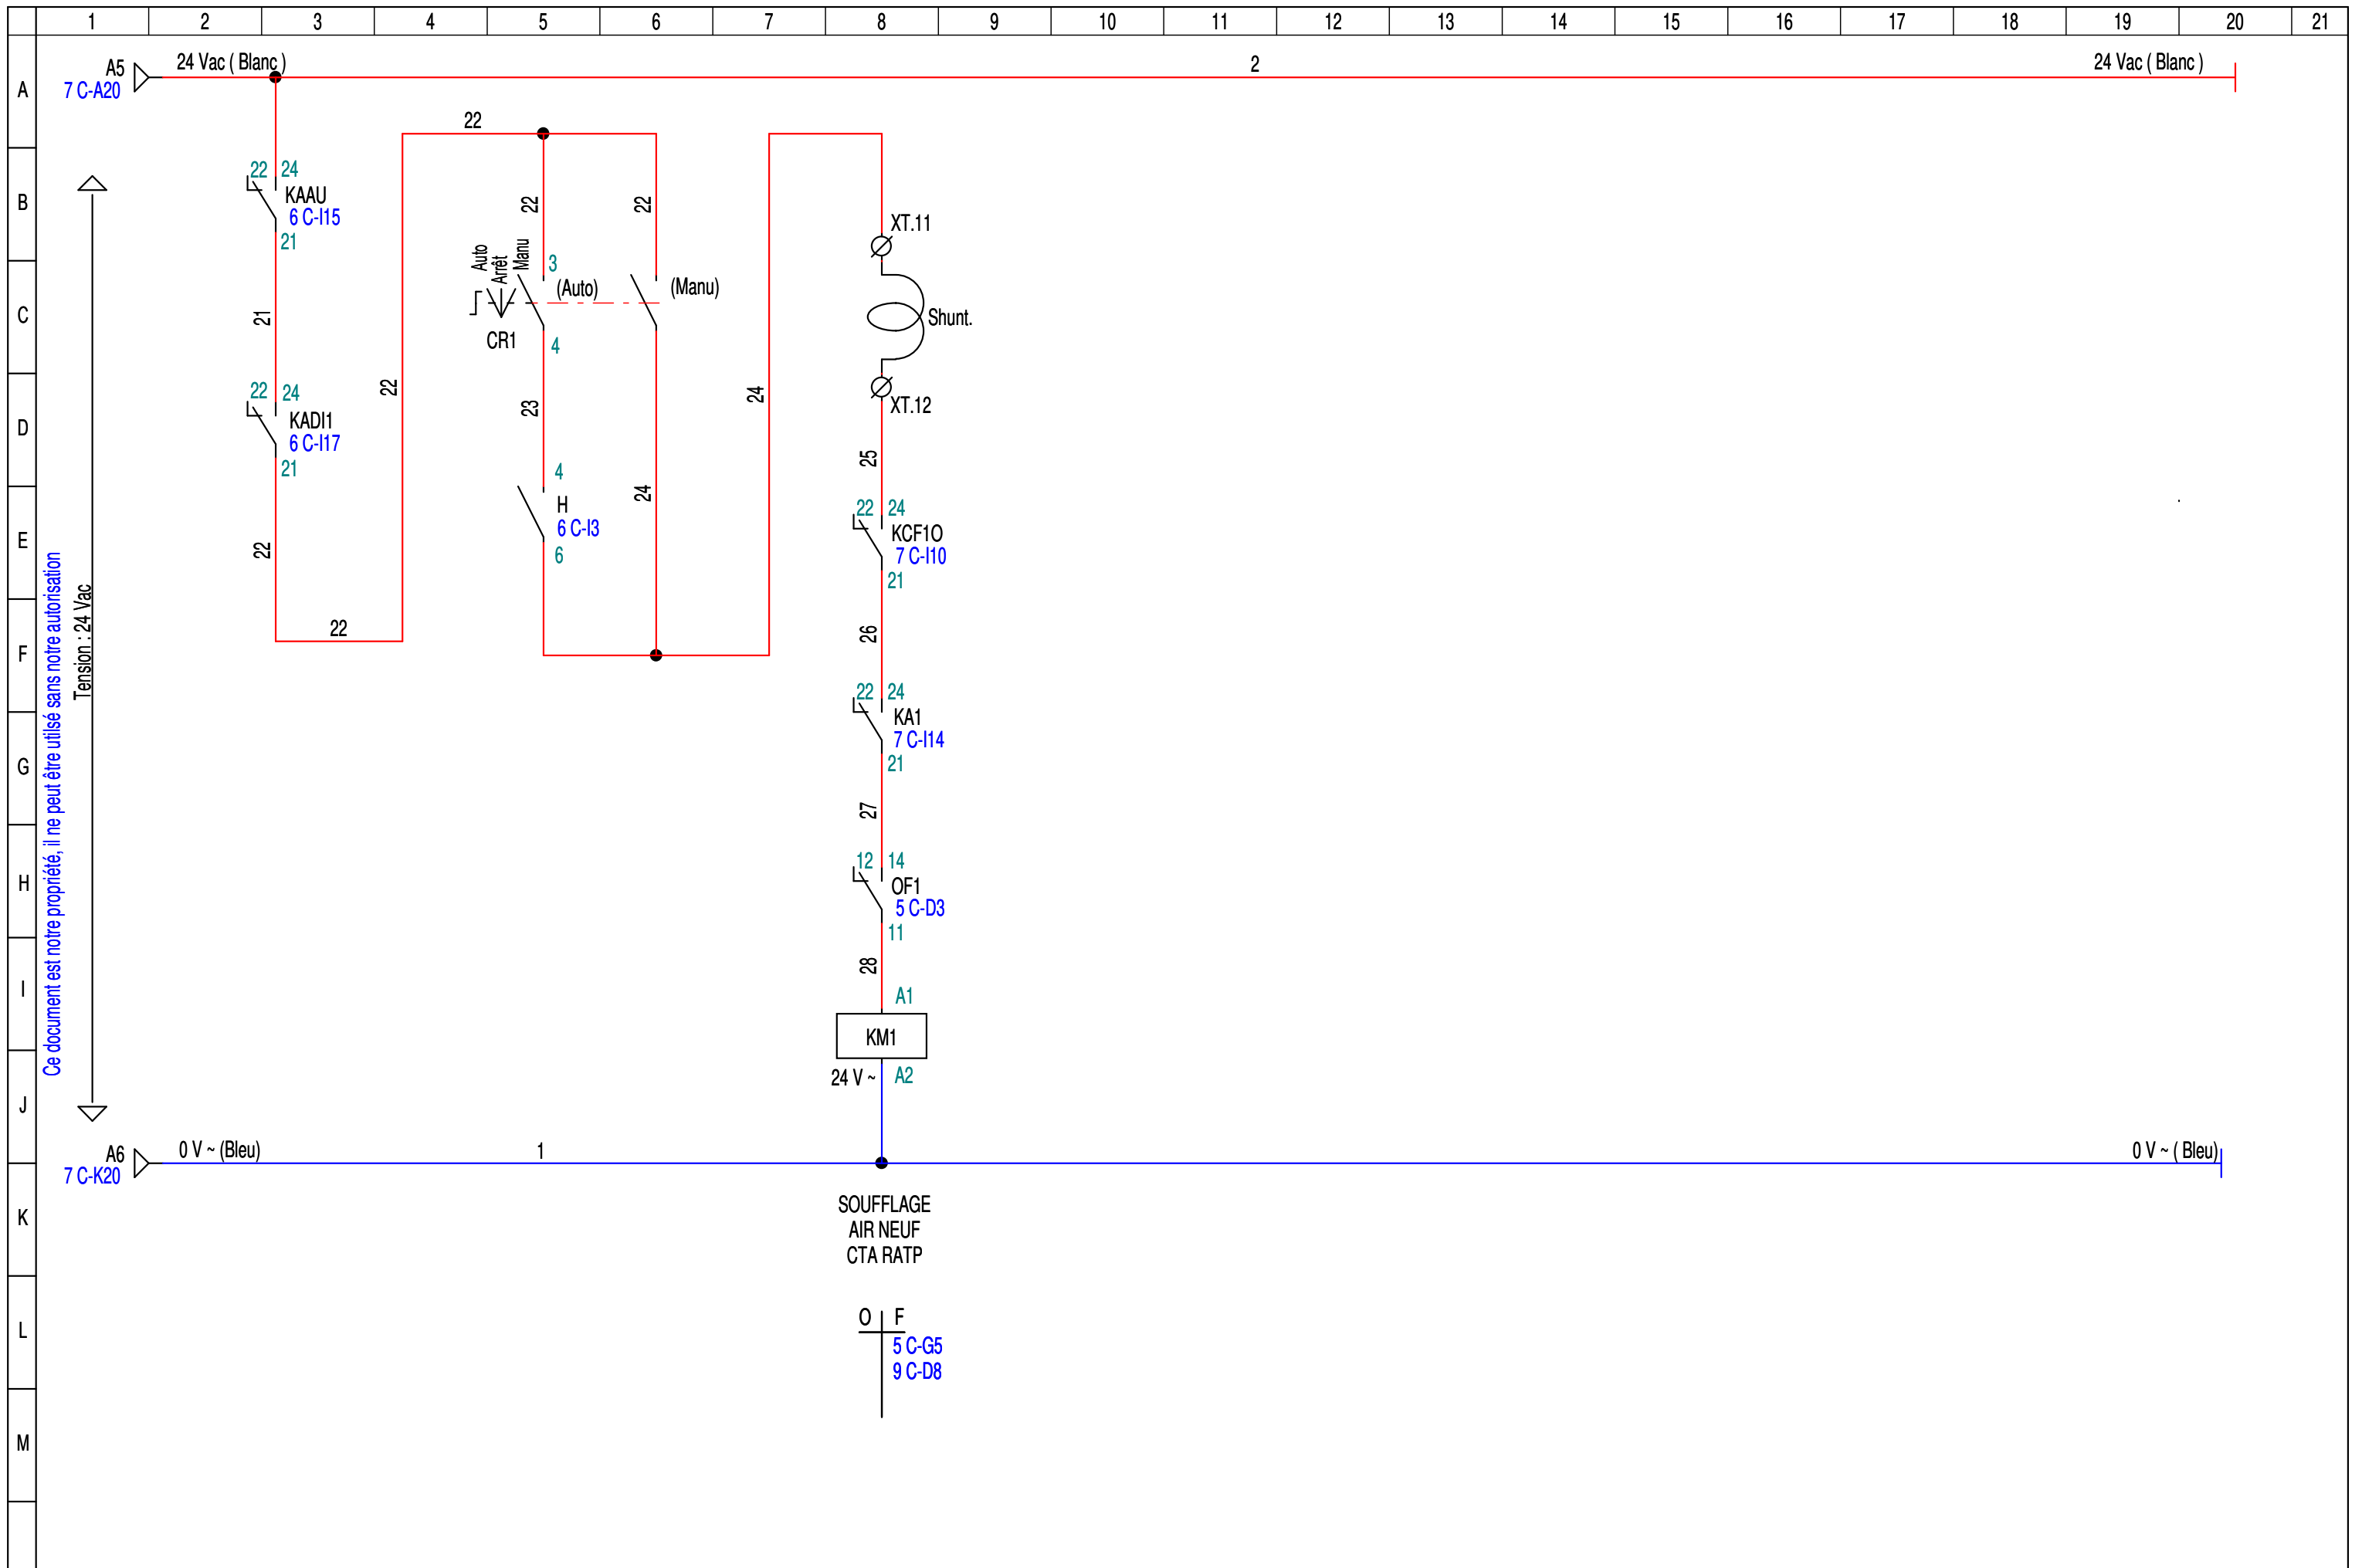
1 2 3 4 5 6 7 8 9 10 11 12 13 14 15 16 17 18 19 20 21

A B C D E F G H I J K L M

A5
7 C-A20
24 Vac ( Blanc )
2
24 Vac ( Blanc )

22 24
KAAU
6 C-I15
21
21
22 24
KADI1
6 C-I17
21
22
22
22
22

22
22
Auto
Arrêt
Manu
3
(Auto)
(Manu)
CR1
4
23
4
H
6 C-I3
6
24
24

XT.11
Shunt.
XT.12
25
22 24
KCF10
7 C-I10
21
26
22 24
KA1
7 C-I14
21
27
12 14
OF1
5 C-D3
11
28
A1
KM1
24 V ~
A2

Tension : 24 Vac
Ce document est notre propriété, il ne peut être utilisé sans notre autorisation

A6
7 C-K20
0 V ~ (Bleu)
1
0 V ~ ( Bleu)

SOUFFLAGE
AIR NEUF
CTA RATP

O F
5 C-G5
9 C-D8